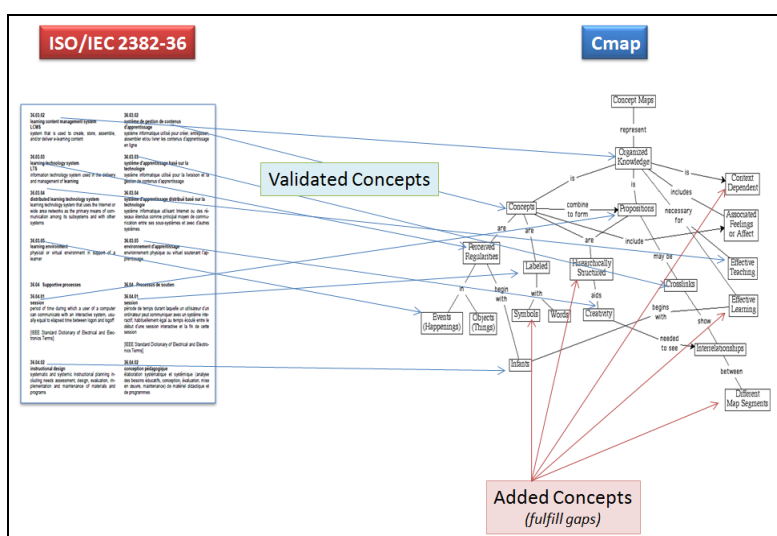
ISO/IEC 2382-36

Cmap

36.03.02
learning content management system
LCMS
system that is used to create, store, assemble, and/or deliver e-learning content

36.03.02
système de gestion de contenu d'apprentissage
système informatique utilisé pour créer, entreposer, assembler et/ou livrer les contenus d'apprentissage en ligne

36.03.03
learning technology system
LTS
information technology system used in the delivery and management of learning

36.03.03
système d'apprentissage basé sur la technologie
système informatique utilisé pour la livraison et la gestion de contenus d'apprentissage

36.03.04
distributed learning technology system
learning technology system that uses the Internet or wide area networks as the primary means of communication among its subsystems and with other systems

36.03.04
système d'apprentissage distribué basé sur la technologie
système informatique utilisant Internet ou des réseaux étendus comme principal moyen de communication entre ses sous-systèmes et avec d'autres systèmes

36.03.05
learning environment
physical or virtual environment in support of a learner

36.03.05
environnement d'apprentissage
environnement physique ou virtuel soutenant l'apprentissage

36.04 Supportive processes

36.04 Processus de soutien

36.04.01
session
period of time during which a user of a computer can communicate with an interactive system, usually equal to elapsed time between logon and logoff
[IEEE Standard Dictionary of Electrical and Electronics Terms]

36.04.01
session
période de temps durant laquelle un utilisateur d'un ordinateur peut communiquer avec un système interactif, habituellement égal au temps écoulé entre le début d'une session interactive et la fin de cette session
[IEEE Standard Dictionary of Electrical and Electronics Terms]

36.04.02
instructional design
systematic and systemic instructional planning including needs assessment, design, evaluation, implementation and maintenance of materials and programs

36.04.02
conception pédagogique
élaboration systématique et systémique (analyse des besoins éducatifs, conception, évaluation, mise en œuvre, maintenance) de matériel didactique et de programmes

Validated Concepts

Concept Maps
represent
Organized Knowledge
is
is
is
includes
Context Dependent
Concepts
combine to form
Propositions
necessary for
Associated Feelings or Affect
are
are
include
Effective Teaching
Perceived Regularities
Labeled
Hierarchically Structured
may be
Crosslinks
in
begin with
with
aids
Effective Learning
begins with
Events (Happenings)
Objects (Things)
Symbols
Words
Creativity
show
needed to see
Infants
Interrelationships
between
Different Map Segments

Added Concepts
(fulfill gaps)